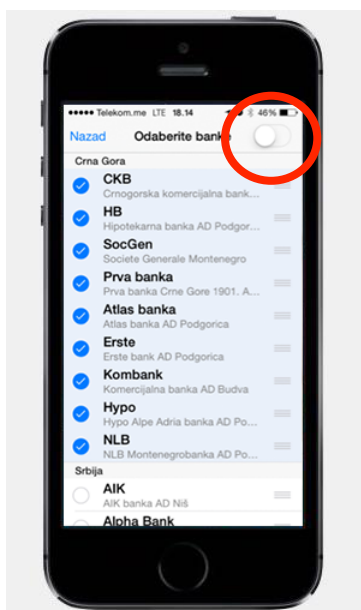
●●●●● Telekom.me LTE 18.14 46%

Nazad Odaberite banke

Crna Gora

CKB
Crnogorska komercijalna bank...

HB
Hipotekarna banka AD Podgor...

SocGen
Societe Generale Montenegro

Prva banka
Prva banka Crne Gore 1901. A...

Atlas banka
Atlas banka AD Podgorica

Erste
Erste bank AD Podgorica

Kombank
Komercijalna banka AD Budva

Hypo
Hypo Alpe Adria banka AD Po...

NLB
NLB Montenegrobanka AD Po...

Srbija

AIK
AIK banka AD Niš

Alpha Bank